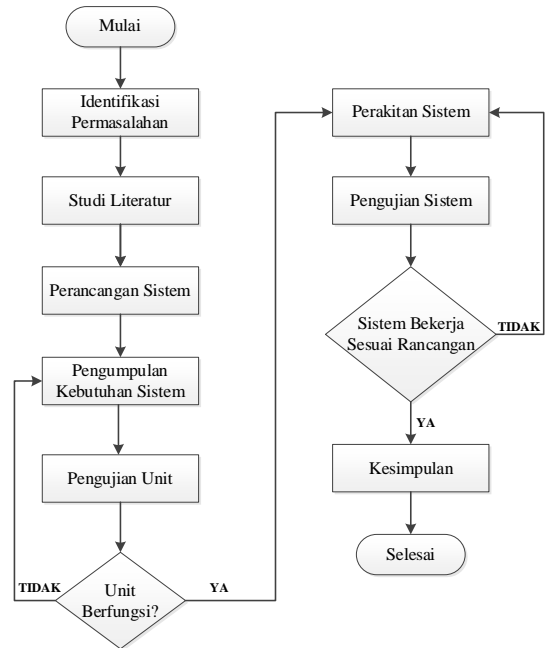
Mulai

Identifikasi Permasalahan

Studi Literatur

Perancangan Sistem

Pengumpulan Kebutuhan Sistem

Pengujian Unit

Unit Berfungsi?

TIDAK

YA

Perakitan Sistem

Pengujian Sistem

Sistem Bekerja Sesuai Rancangan

TIDAK

YA

Kesimpulan

Selesai